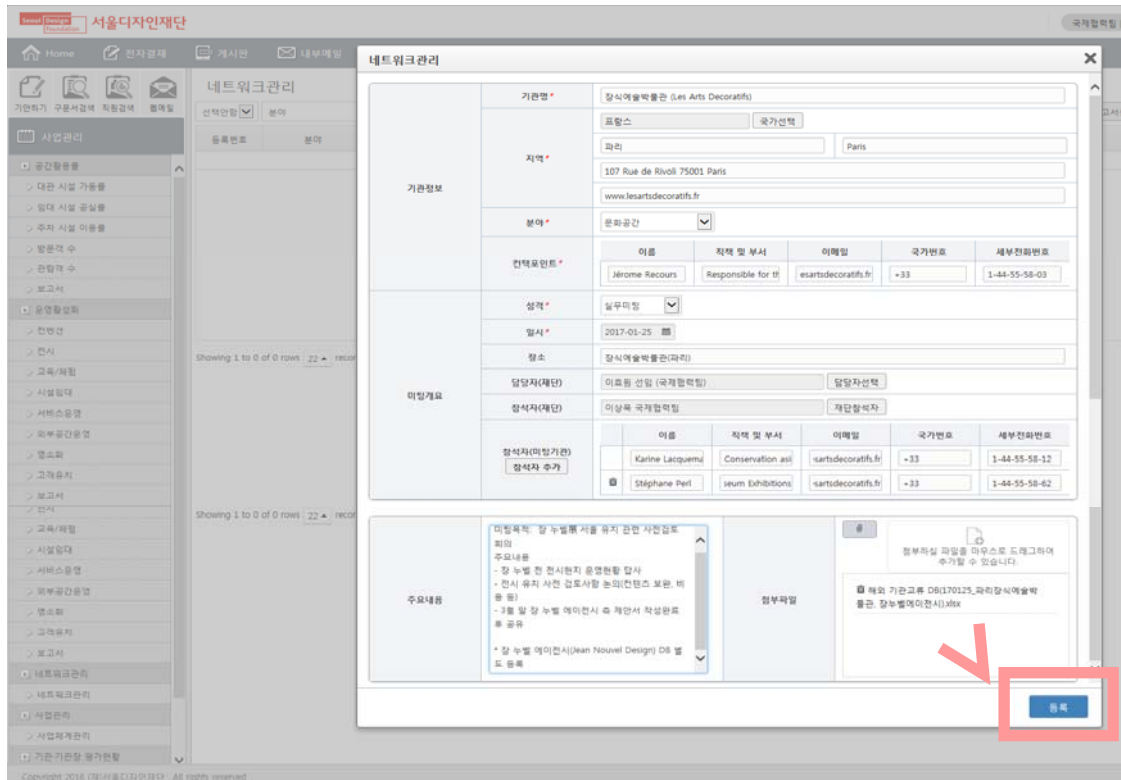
Seoul Design Foundation 서울디자인재단

국제협력팀

Home 전자결재 게시판 내부메일

기안하기 구문서검색 직원검색 웹메일

사업관리

공간활용률
대관 시설 가동률
임대 시설 공실률
주차 시설 이용률
방문객 수
관람객 수
보고서
운영활성화
컨벤션
전시
교육/체험
시설임대
서비스운영
외부공간운영
명소화
고객유치
보고서
전시
교육/체험
시설임대
서비스운영
외부공간운영
명소화
고객유치
보고서
네트워크관리
네트워크관리
사업관리
사업체계관리
기관-기관장 평가현황

네트워크관리
선택안함 분야
등록번호 분야

Showing 1 to 0 of 0 rows 22 records
Showing 1 to 0 of 0 rows 22 records

Copyright 2016 (재)서울디자인재단. All rights reserved

네트워크관리

기관정보
기관명* 장식예술박물관 (Les Arts Decoratifs)
지역* 프랑스 국가선택
파리 Paris
107 Rue de Rivoli 75001 Paris
www.lesartsdecoratifs.fr
분야* 문화공간
컨택포인트*

| 이름 | 직책 및 부서 | 이메일 | 국가번호 | 세부전화번호 |
|---|---|---|---|---|
| Jérome Recours | Responsible for th | esartsdecoratifs.fr | +33 | 1-44-55-58-03 |

미팅개요
성격* 실무미팅
일시* 2017-01-25
장소 장식예술박물관(파리)
담당자(재단) 이효원 선임 (국제협력팀) 담당자선택
참석자(재단) 이상욱 국제협력팀 재단참석자
참석자(미팅기관) 참석자 추가

| 이름 | 직책 및 부서 | 이메일 | 국가번호 | 세부전화번호 |
|---|---|---|---|---|
| Karine Lacquemu | Conservation asi | sartsdecoratifs.fr | +33 | 1-44-55-58-12 |
| Stéphane Perl | seum Exhibitions | sartsdecoratifs.fr | +33 | 1-44-55-58-62 |

주요내용
미팅목적: 장 누벨展 서울 유치 관련 사전검토 회의
주요내용
- 장 누벨 전 전시현지 운영현황 답사
- 전시 유치 사전 검토사항 논의(컨텐츠 보완, 비용 등)
- 3월 말 장 누벨 에이전시 측 제안서 작성완료 후 공유

* 장 누벨 에이전시(Jean Nouvel Design) DB 별도 등록

첨부파일
첨부파일 파일을 마우스로 드래그하여 추가할 수 있습니다.
해외 기관교류 DB(170125_파리장식예술박물관, 장누벨에이전시).xlsx

등록